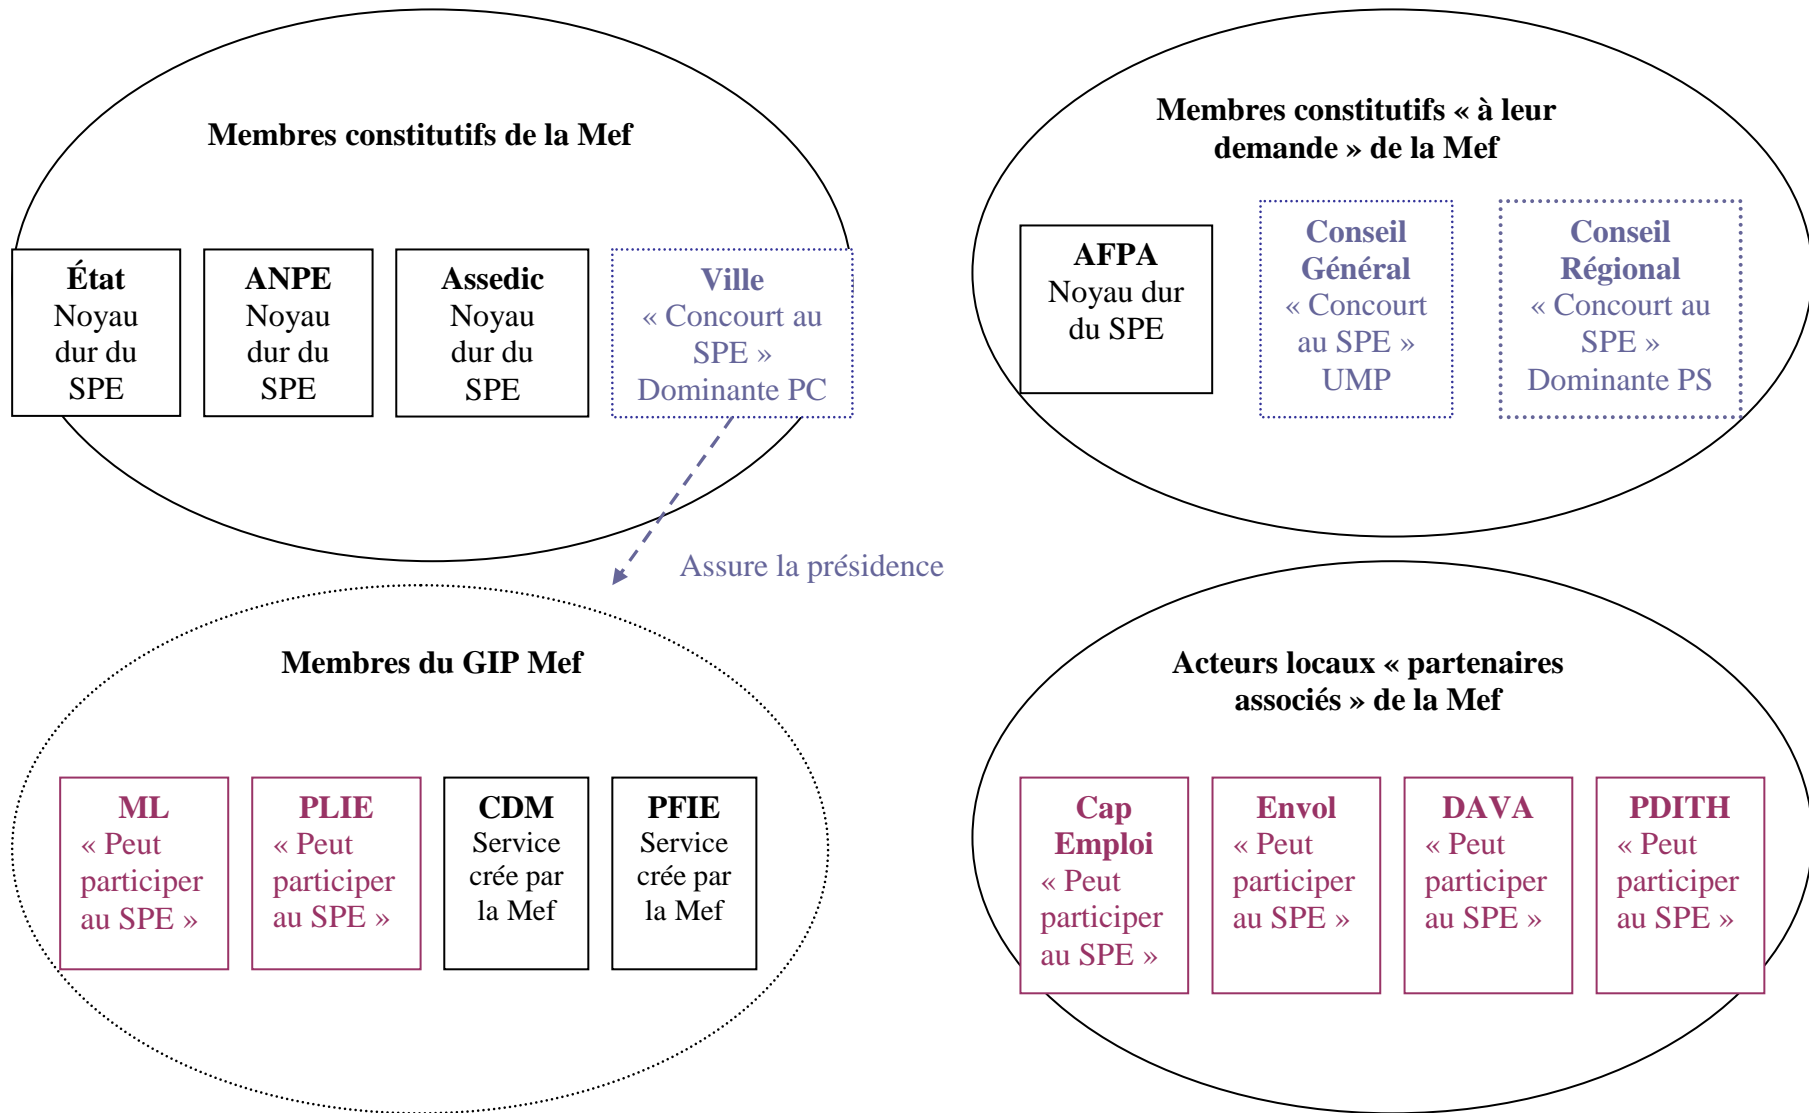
Membres constitutifs de la Mef

État
Noyau dur du SPE

ANPE
Noyau dur du SPE

Assedic
Noyau dur du SPE

Ville
« Concourt au SPE »
Dominante PC

Membres constitutifs « à leur demande » de la Mef

AFPA
Noyau dur du SPE

Conseil Général
« Concourt au SPE »
UMP

Conseil Régional
« Concourt au SPE »
Dominante PS

Assure la présidence

Membres du GIP Mef

ML
« Peut participer au SPE »

PLIE
« Peut participer au SPE »

CDM
Service crée par la Mef

PFIE
Service crée par la Mef

Acteurs locaux « partenaires associés » de la Mef

Cap Emploi
« Peut participer au SPE »

Envol
« Peut participer au SPE »

DAVA
« Peut participer au SPE »

PDITH
« Peut participer au SPE »